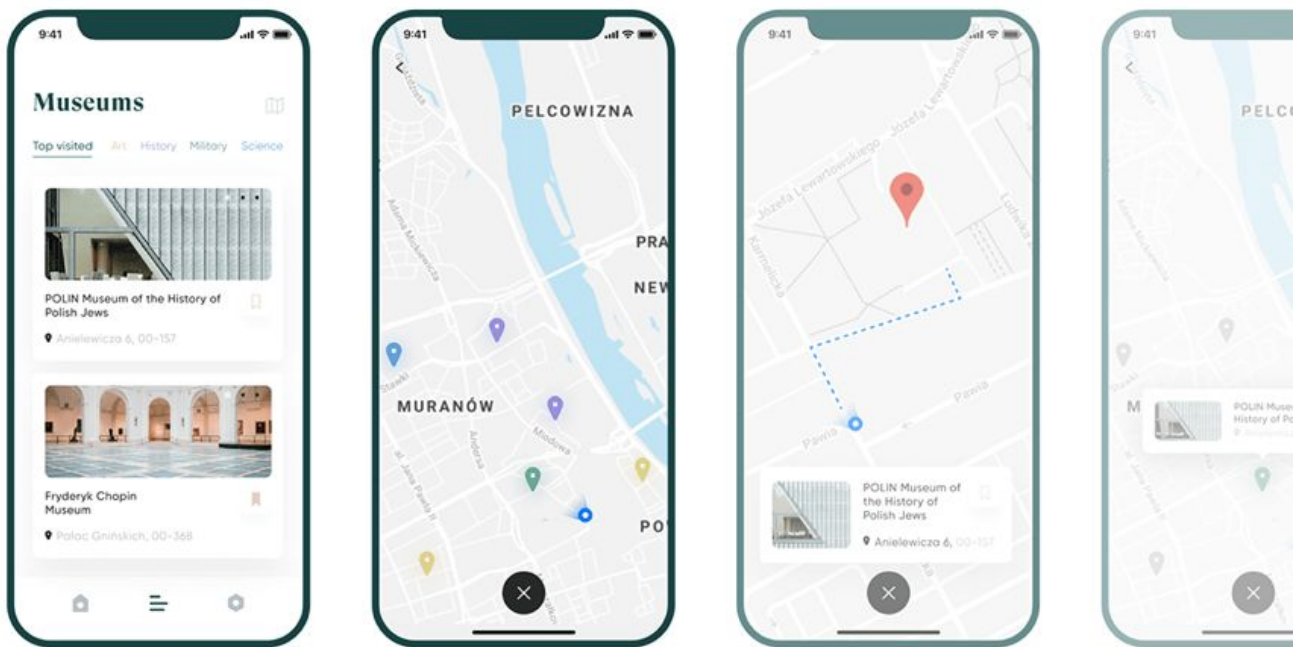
9:41

Museums

Top visited Art History Military Science

POLIN Museum of the History of Polish Jews

Anielewicza 6, 00-157

Fryderyk Chopin Museum

Pałac Gnińskich, 00-368

9:41

PELCOWIZNA

PRA

NEW

MURANÓW

PO

Stawki

Miodowa

Andersa

Adama Mickiewicza

al. Jana Pawła II

9:41

Józefa Lewartowskiego

Józefa Lewartowskiego

Karmelicka

Ludwika

Pawia

Pawia

POLIN Museum of the History of Polish Jews

Anielewicza 6, 00-157

9:41

PELCO

M

POLIN Muse History of Po